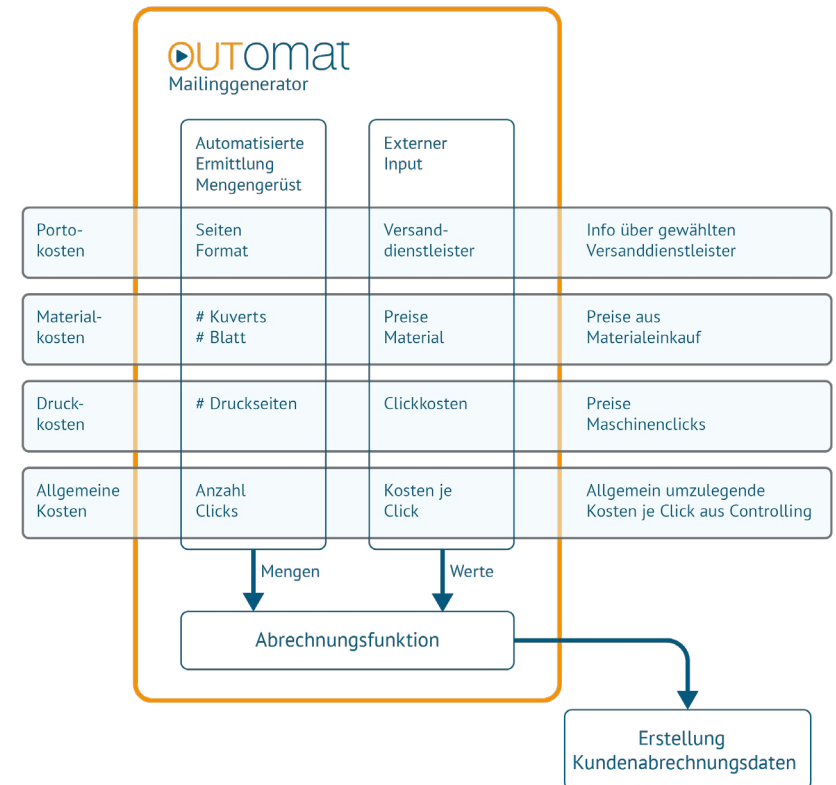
OUTomat
Mailinggenerator

Automatisierte Ermittlung Mengengerüst

Externer Input

Porto-kosten

Seiten Format

Versand-dienstleister

Info über gewählten Versanddienstleister

Material-kosten

# Kuverts
# Blatt

Preise Material

Preise aus Materialeinkauf

Druck-kosten

# Druckseiten

Clickkosten

Preise Maschinenclicks

Allgemeine Kosten

Anzahl Clicks

Kosten je Click

Allgemein umzulegende Kosten je Click aus Controlling

Mengen

Werte

Abrechnungsfunktion

Erstellung Kundenabrechnungsdaten